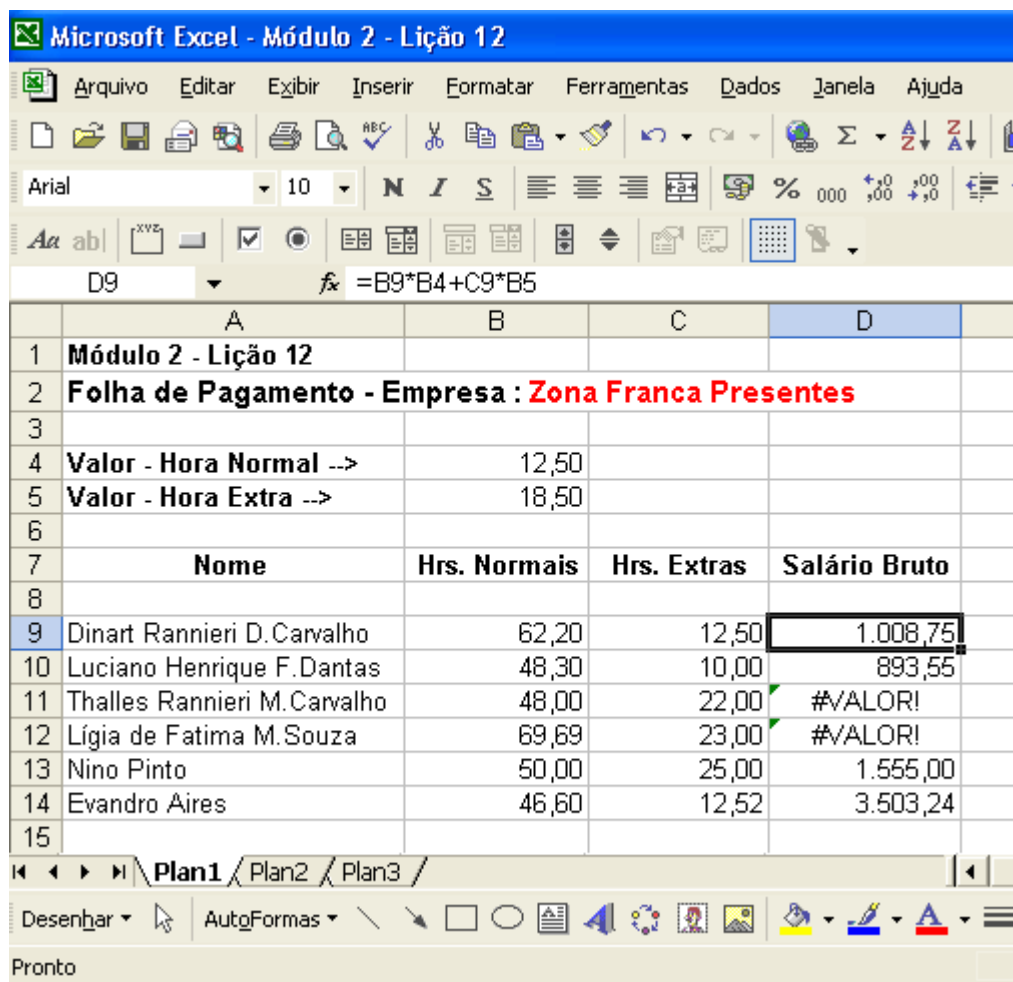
Microsoft Excel - Módulo 2 - Lição 12

Arquivo Editar Exibir Inserir Formatar Ferramentas Dados Janela Ajuda

Arial 10 N I S % 000

D9 $f_x$ =B9*B4+C9*B5

| | A | B | C | D |
|---|---|---|---|---|
| 1 | Módulo 2 - Lição 12 | | | |
| 2 | Folha de Pagamento - Empresa : Zona Franca Presentes | | | |
| 3 | | | | |
| 4 | Valor - Hora Normal --> | 12,50 | | |
| 5 | Valor - Hora Extra --> | 18,50 | | |
| 6 | | | | |
| 7 | Nome | Hrs. Normais | Hrs. Extras | Salário Bruto |
| 8 | | | | |
| 9 | Dinart Rannieri D.Carvalho | 62,20 | 12,50 | 1.008,75 |
| 10 | Luciano Henrique F.Dantas | 48,30 | 10,00 | 893,55 |
| 11 | Thalles Rannieri M.Carvalho | 48,00 | 22,00 | #VALOR! |
| 12 | Lígia de Fatima M.Souza | 69,69 | 23,00 | #VALOR! |
| 13 | Nino Pinto | 50,00 | 25,00 | 1.555,00 |
| 14 | Evandro Aires | 46,60 | 12,52 | 3.503,24 |
| 15 | | | | |

Plan1 Plan2 Plan3

Desenhar AutoFormas

Pronto